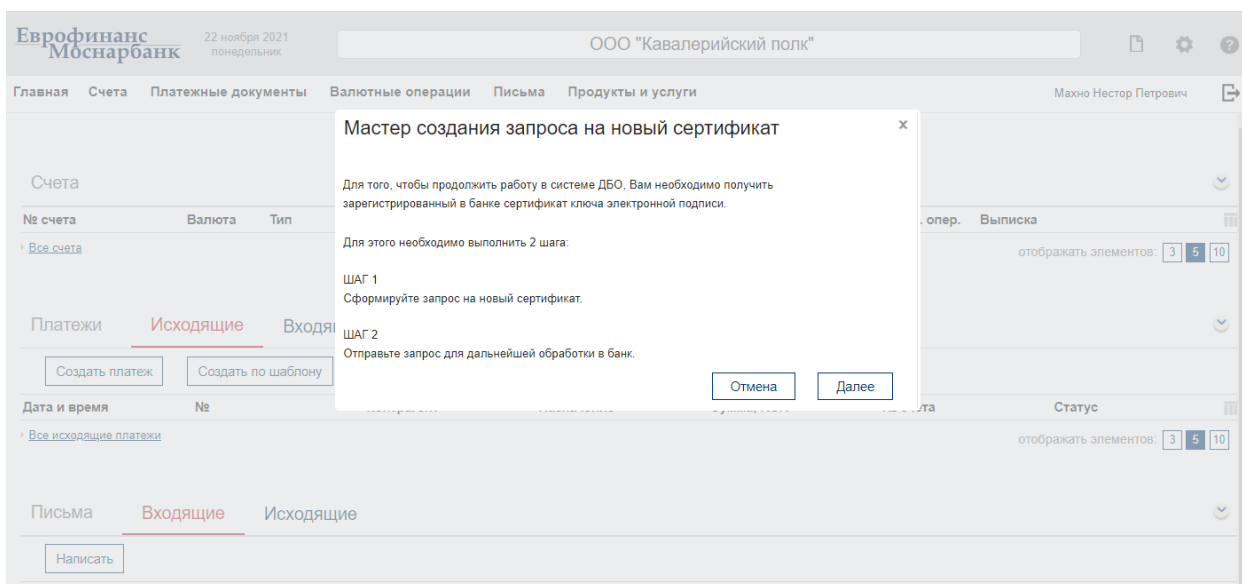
Еврофинанс Моснарбанк

22 ноября 2021
понедельник

ООО "Кавалерийский полк"

Главная Счета Платежные документы Валютные операции Письма Продукты и услуги

Махно Нестор Петрович

Счета

№ счета Валюта Тип . опер. Выписка

Все счета

отображать элементов: 3 5 10

Платежи Исходящие Входя

Создать платеж Создать по шаблону

Дата и время № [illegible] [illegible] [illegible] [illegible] Статус

Все исходящие платежи

отображать элементов: 3 5 10

Письма Входящие Исходящие

Написать

Мастер создания запроса на новый сертификат

×

Для того, чтобы продолжить работу в системе ДБО, Вам необходимо получить зарегистрированный в банке сертификат ключа электронной подписи.

Для этого необходимо выполнить 2 шага:

ШАГ 1
Сформируйте запрос на новый сертификат.

ШАГ 2
Отправьте запрос для дальнейшей обработки в банк.

Отмена Далее